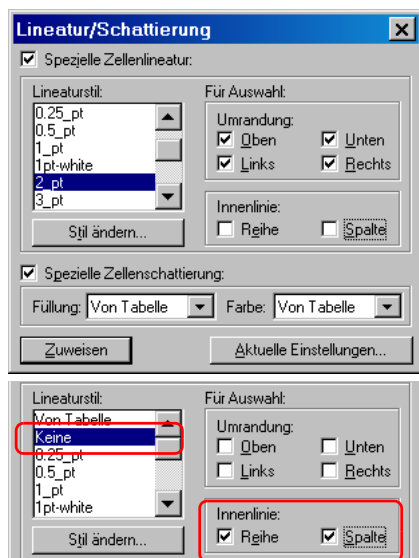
Lineatur/Schattierung

Spezielle Zellenlineatur:

Lineaturstil:
0.25_pt
0.5_pt
1_pt
1pt-white
2_pt
3_pt

Stil ändern...

Für Auswahl:
Umrandung:
Oben
Unten
Links
Rechts

Innenlinie:
Reihe
Spalte

Spezielle Zellenschattierung:

Füllung: Von Tabelle
Farbe: Von Tabelle

Zuweisen
Aktuelle Einstellungen...

Lineaturstil:
Von Tabelle
Keine
0.25_pt
0.5_pt
1_pt
1pt-white

Stil ändern...

Für Auswahl:
Umrandung:
Oben
Unten
Links
Rechts

Innenlinie:
Reihe
Spalte